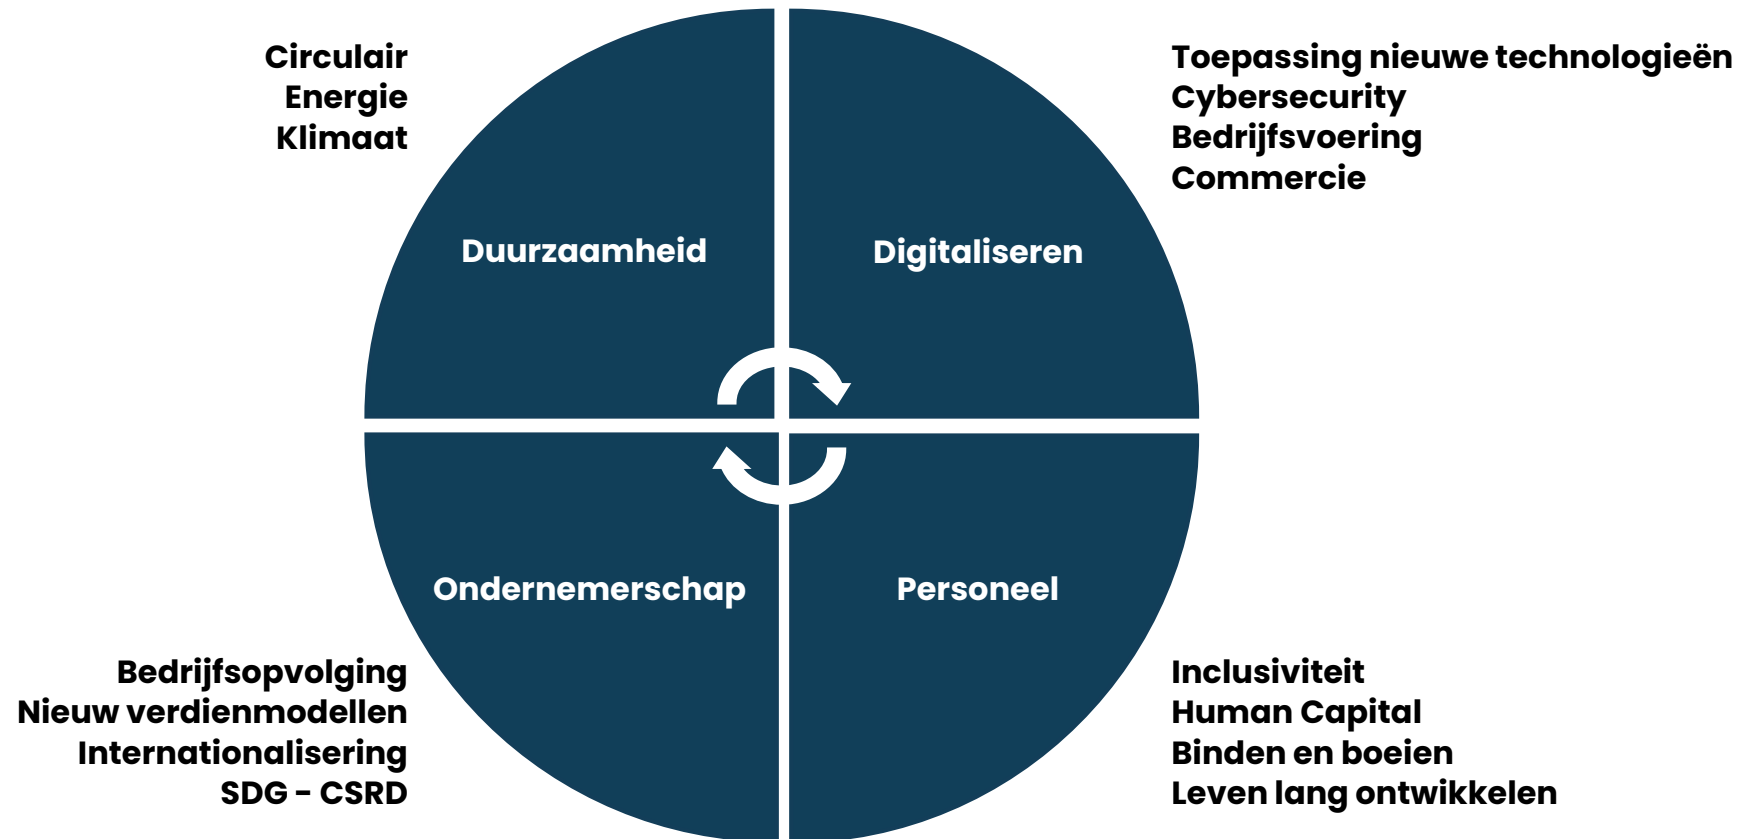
Circulair
Energie
Klimaat

Toepassing nieuwe technologieën
Cybersecurity
Bedrijfsvoering
Commercie

Duurzaamheid

Digitaliseren

Ondernemerschap

Personeel

Bedrijfsopvolging
Nieuw verdienmodellen
Internationalisering
SDG - CSRD

Inclusiviteit
Human Capital
Binden en boeien
Leven lang ontwikkelen